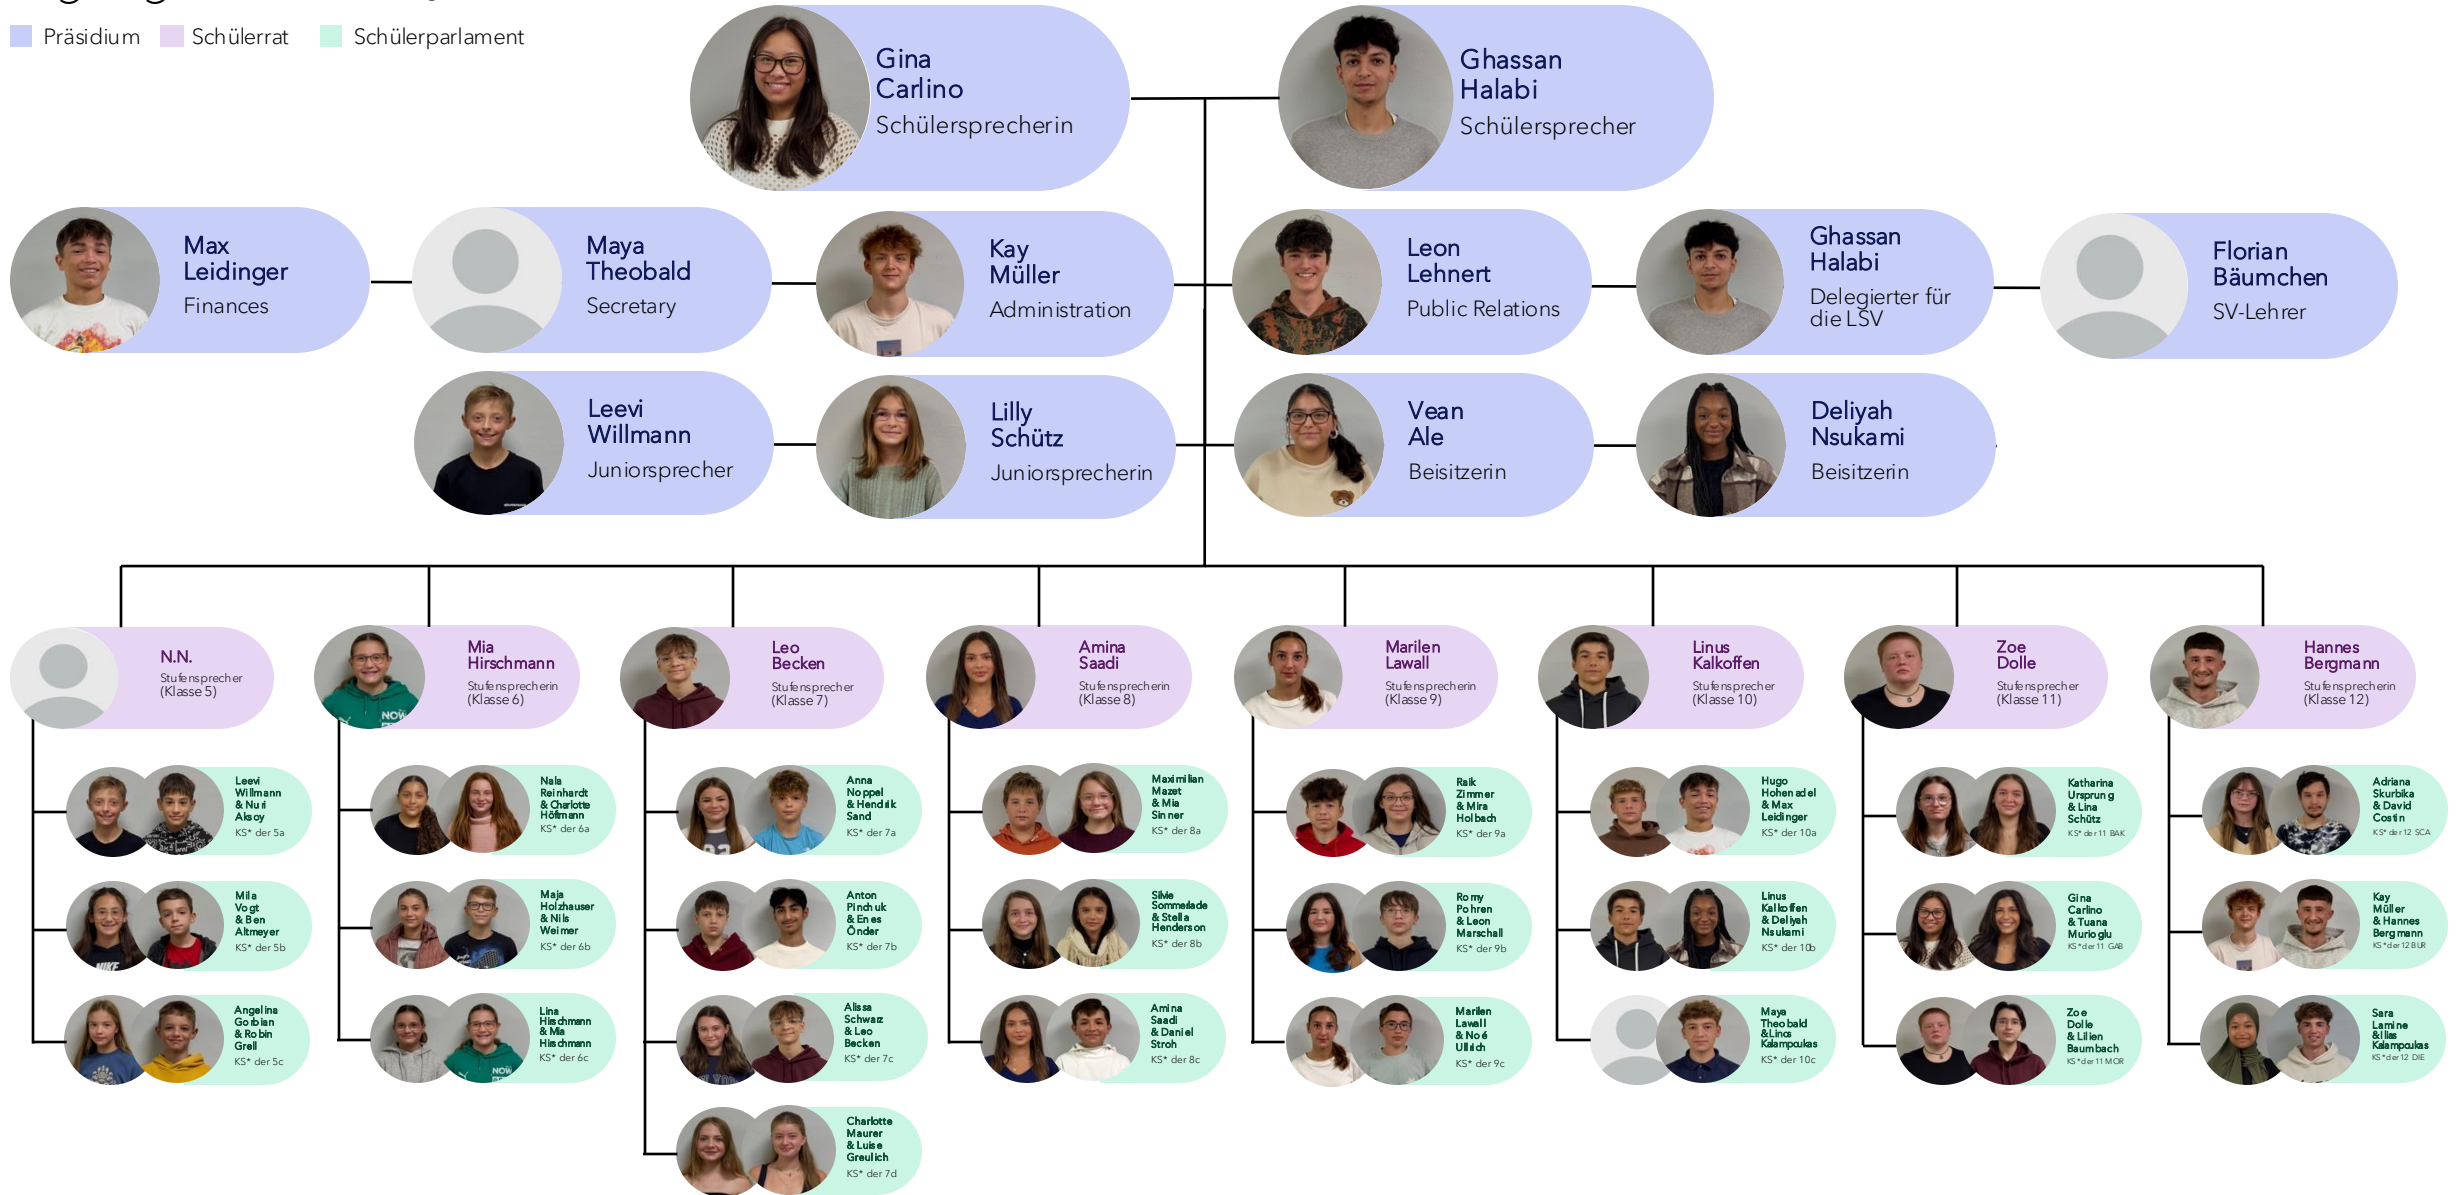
Präsidium Schülerrat Schülerparlament

Gina Carlino
Schülersprecherin

Ghassan Halabi
Schülersprecher

Max Leidinger
Finances

Maya Theobald
Secretary

Kay Müller
Administration

Leon Lehnert
Public Relations

Ghassan Halabi
Delegierter für die LSV

Florian Bäumchen
SV-Lehrer

Leevi Willmann
Juniorsprecher

Lilly Schütz
Juniorsprecherin

Vean Ale
Beisitzerin

Deliyah Nsukami
Beisitzerin

N.N.
Stufensprecher (Klasse 5)

Mia Hirschmann
Stufensprecherin (Klasse 6)

Leo Becken
Stufensprecher (Klasse 7)

Amina Saadi
Stufensprecherin (Klasse 8)

Marilen Lawall
Stufensprecherin (Klasse 9)

Linus Kalkoffen
Stufensprecher (Klasse 10)

Zoe Dolle
Stufensprecher (Klasse 11)

Hannes Bergmann
Stufensprecherin (Klasse 12)

Leevi Willmann & Nuri Aksoy
KS* der 5a

Mila Vogt & Ben Altmeyer
KS* der 5b

Angelina Gobian & Robin Grell
KS* der 5c

Nala Reinhardt & Charlotte Höfmann
KS* der 6a

Maja Holzhauser & Nils Weimer
KS* der 6b

Lina Hirschmann & Mia Hirschmann
KS* der 6c

Anna Noppel & Hendrik Sand
KS* der 7a

Anton Pindhuk & Enes Önder
KS* der 7b

Alissa Schwarz & Leo Becken
KS* der 7c

Charlotte Maurer & Luise Greulich
KS* der 7d

Maximilian Mazet & Mia Sinner
KS* der 8a

Silvie Sommerlade & Stella Henderson
KS* der 8b

Amina Saadi & Daniel Stroh
KS* der 8c

Raik Zimmer & Mira Holbach
KS* der 9a

Romy Pohren & Leon Marschall
KS* der 9b

Marilen Lawall & Noé Ullrich
KS* der 9c

Hugo Hohenadel & Max Leidinger
KS* der 10a

Linus Kalkoffen & Deliyah Nsukami
KS* der 10b

Maya Theobald &Linoa Kalampoukas
KS* der 10c

Katharina Ursprung & Lina Schütz
KS* der 11 BAK

Gina Carlino & Tuana Murioglu
KS* der 11 GAB

Zoe Dolle & Lilien Baumbach
KS* der 11 MOR

Adriana Skurbika & David Costin
KS* der 12 SCA

Kay Müller & Hannes Bergmann
KS* der 12 BUR

Sara Lamine &Ilias Kalampoukas
KS* der 12 DIE